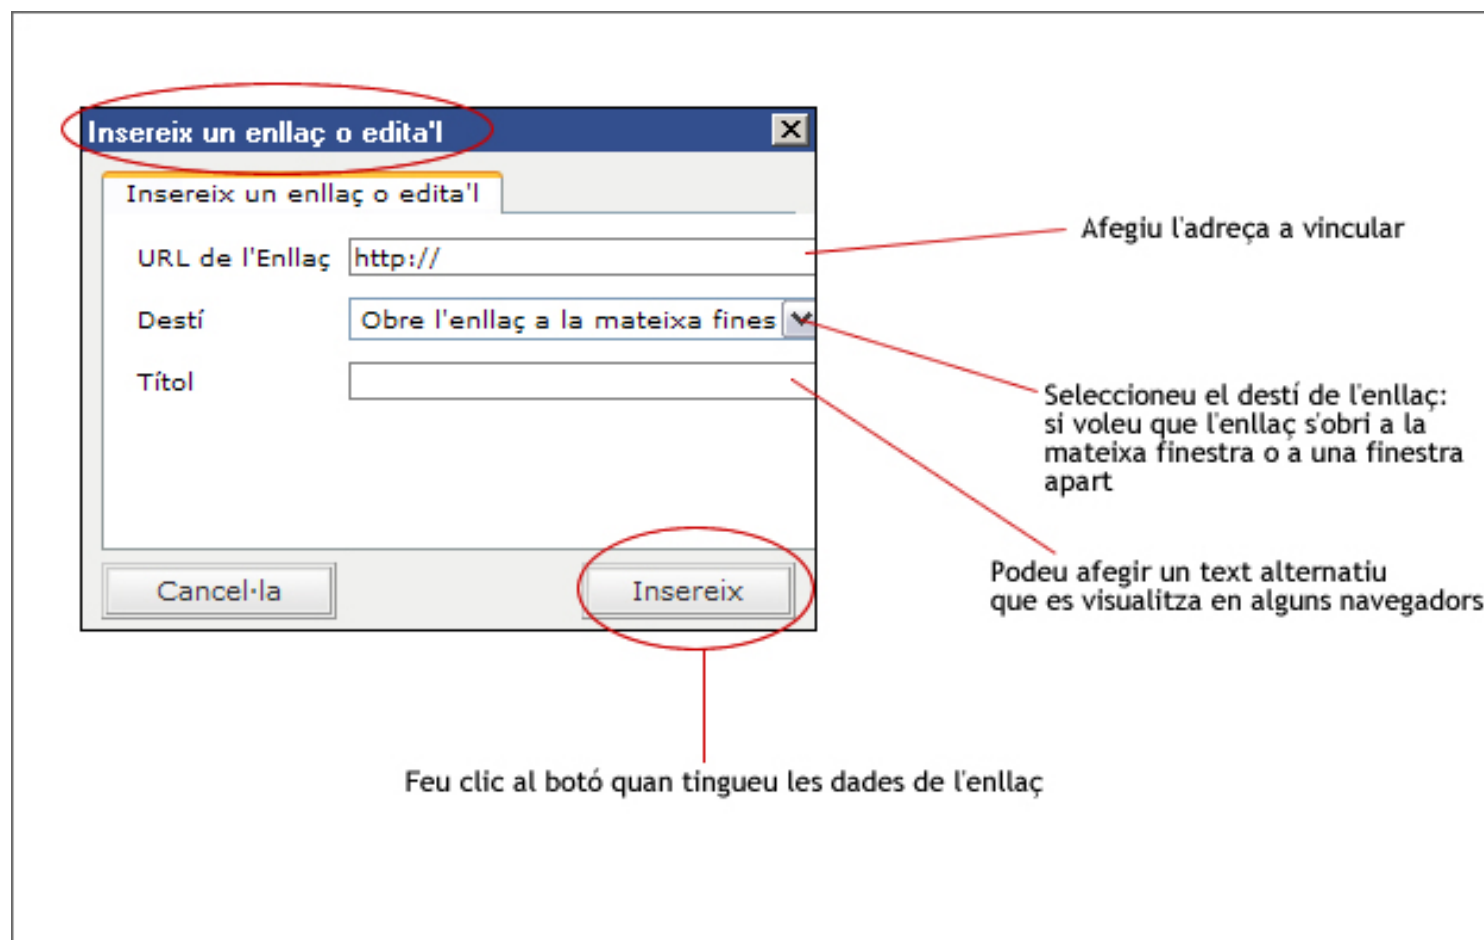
Insereix un enllaç o edita'l

Insereix un enllaç o edita'l

URL de l'Enllaç http://

Destí Obre l'enllaç a la mateixa fines

Títol

Cancel·la

Insereix

Afegiu l'adreça a vincular

Seleccioneu el destí de l'enllaç: si voleu que l'enllaç s'obri a la mateixa finestra o a una finestra apart

Podeu afegir un text alternatiu que es visualitza en alguns navegadors

Feu clic al botó quan tingueu les dades de l'enllaç